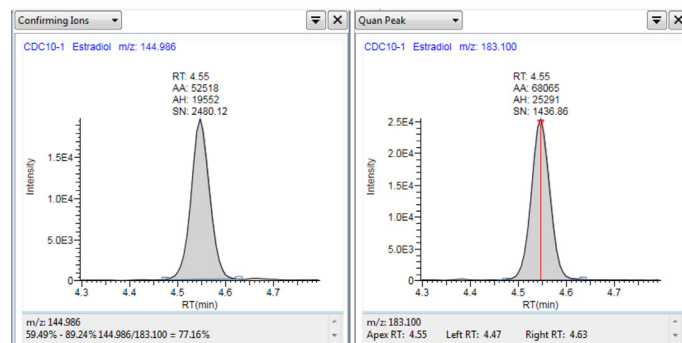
Confirming Ions

CDC10-1 Estradiol m/z: 144.986

RT: 4.55
AA: 52518
AH: 19552
SN: 2480.12

Intensity

1.5E4
1.0E4
5.0E3
0

4.3 4.4 4.5 4.6 4.7
RT(min)

m/z: 144.986
59.49% - 89.24% 144.986/183.100 = 77.16%

Quan Peak

CDC10-1 Estradiol m/z: 183.100

RT: 4.55
AA: 68065
AH: 25291
SN: 1436.86

Intensity

2.5E4
2.0E4
1.5E4
1.0E4
5.0E3
0

4.3 4.4 4.5 4.6 4.7
RT(min)

m/z: 183.100
Apex RT: 4.55 Left RT: 4.47 Right RT: 4.63